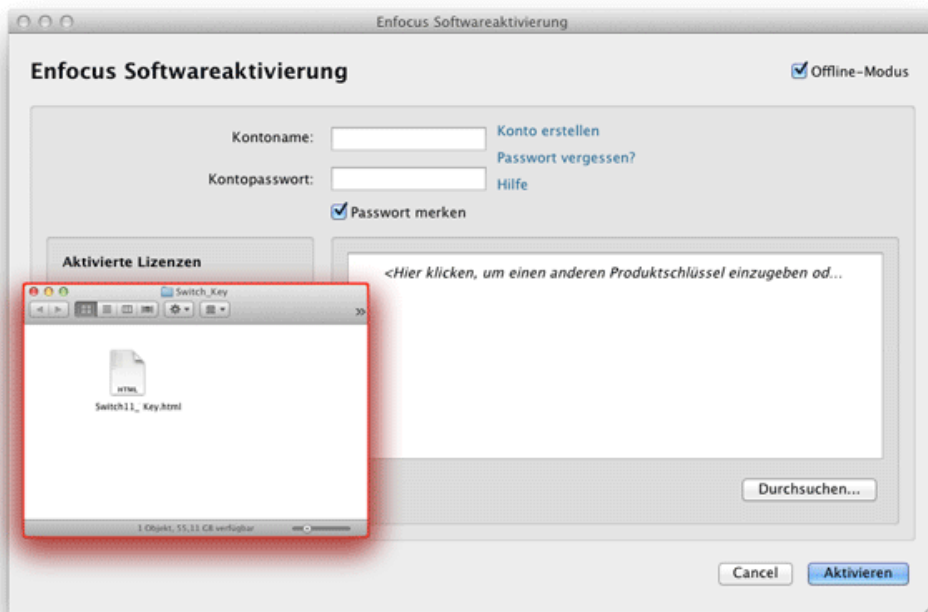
Enfocus Softwareaktivierung

Enfocus Softwareaktivierung

Offline-Modus

Kontoname:

Konto erstellen

Passwort vergessen?

Kontopasswort:

Hilfe

Passwort merken

Aktivierte Lizenzen

<Hier klicken, um einen anderen Produktschlüssel einzugeben od...

Switch_Key

HTML

Switch11_ Key.html

1 Objekt, 55,11 GB verfügbar

Durchsuchen...

Cancel

Aktivieren